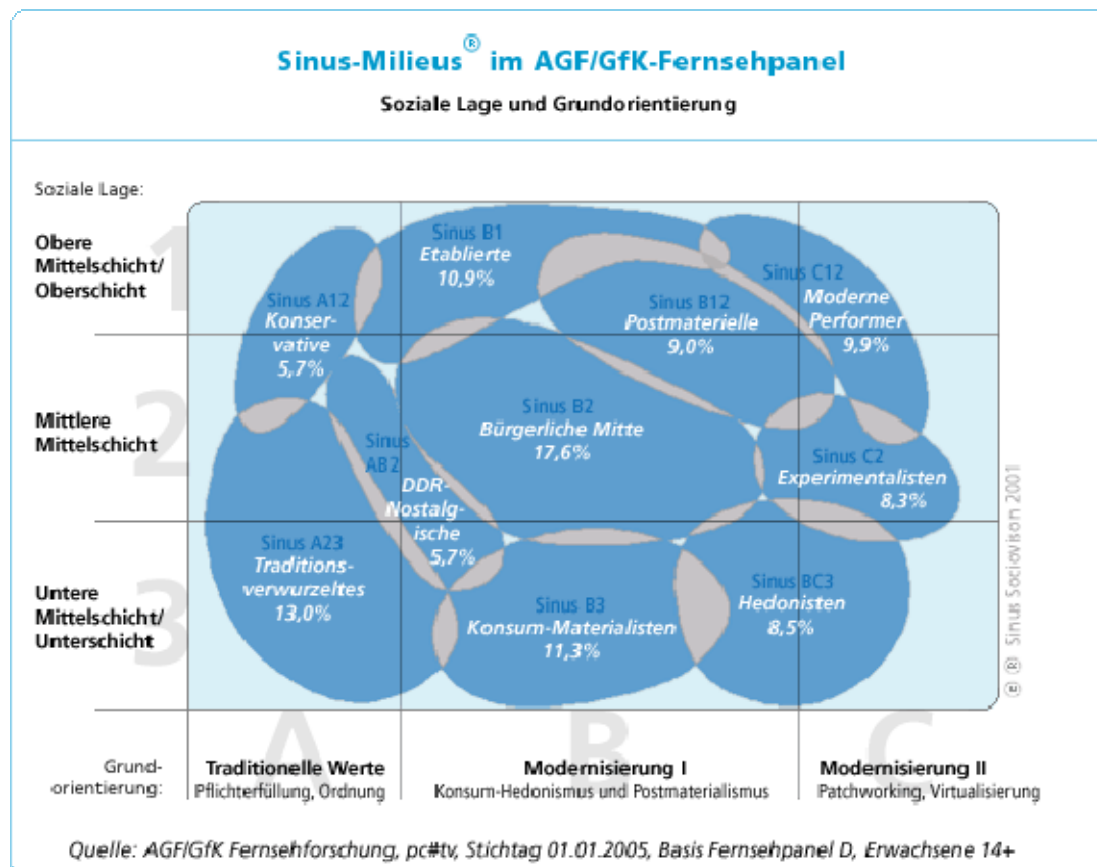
Sinus-Milieus® im AGF/GfK-Fernsehpanel

Soziale Lage und Grundorientierung

Soziale Lage:

Obere Mittelschicht/ Oberschicht

Mittlere Mittelschicht

Untere Mittelschicht/ Unterschicht

1

2

3

Sinus B1
Etablierte
10,9%

Sinus A12
Konservative
5,7%

Sinus B12
Postmaterielle
9,0%

Sinus C12
Moderne Performer
9,9%

Sinus AB2
DDR-Nostalgische
5,7%

Sinus B2
Bürgerliche Mitte
17,6%

Sinus C2
Experimentalisten
8,3%

Sinus A23
Traditionsverwurzeltes
13,0%

Sinus B3
Konsum-Materialisten
11,3%

Sinus BC3
Hedonisten
8,5%

© ® Sinus Sociovision 2001

A

B

C

Grundorientierung:

Traditionelle Werte
Pflichterfüllung, Ordnung

Modernisierung I
Konsum-Hedonismus und Postmaterialismus

Modernisierung II
Patchworking, Virtualisierung

Quelle: AGF/GfK Fernsehforschung, pc#tv, Stichtag 01.01.2005, Basis Fernsehpanel D, Erwachsene 14+